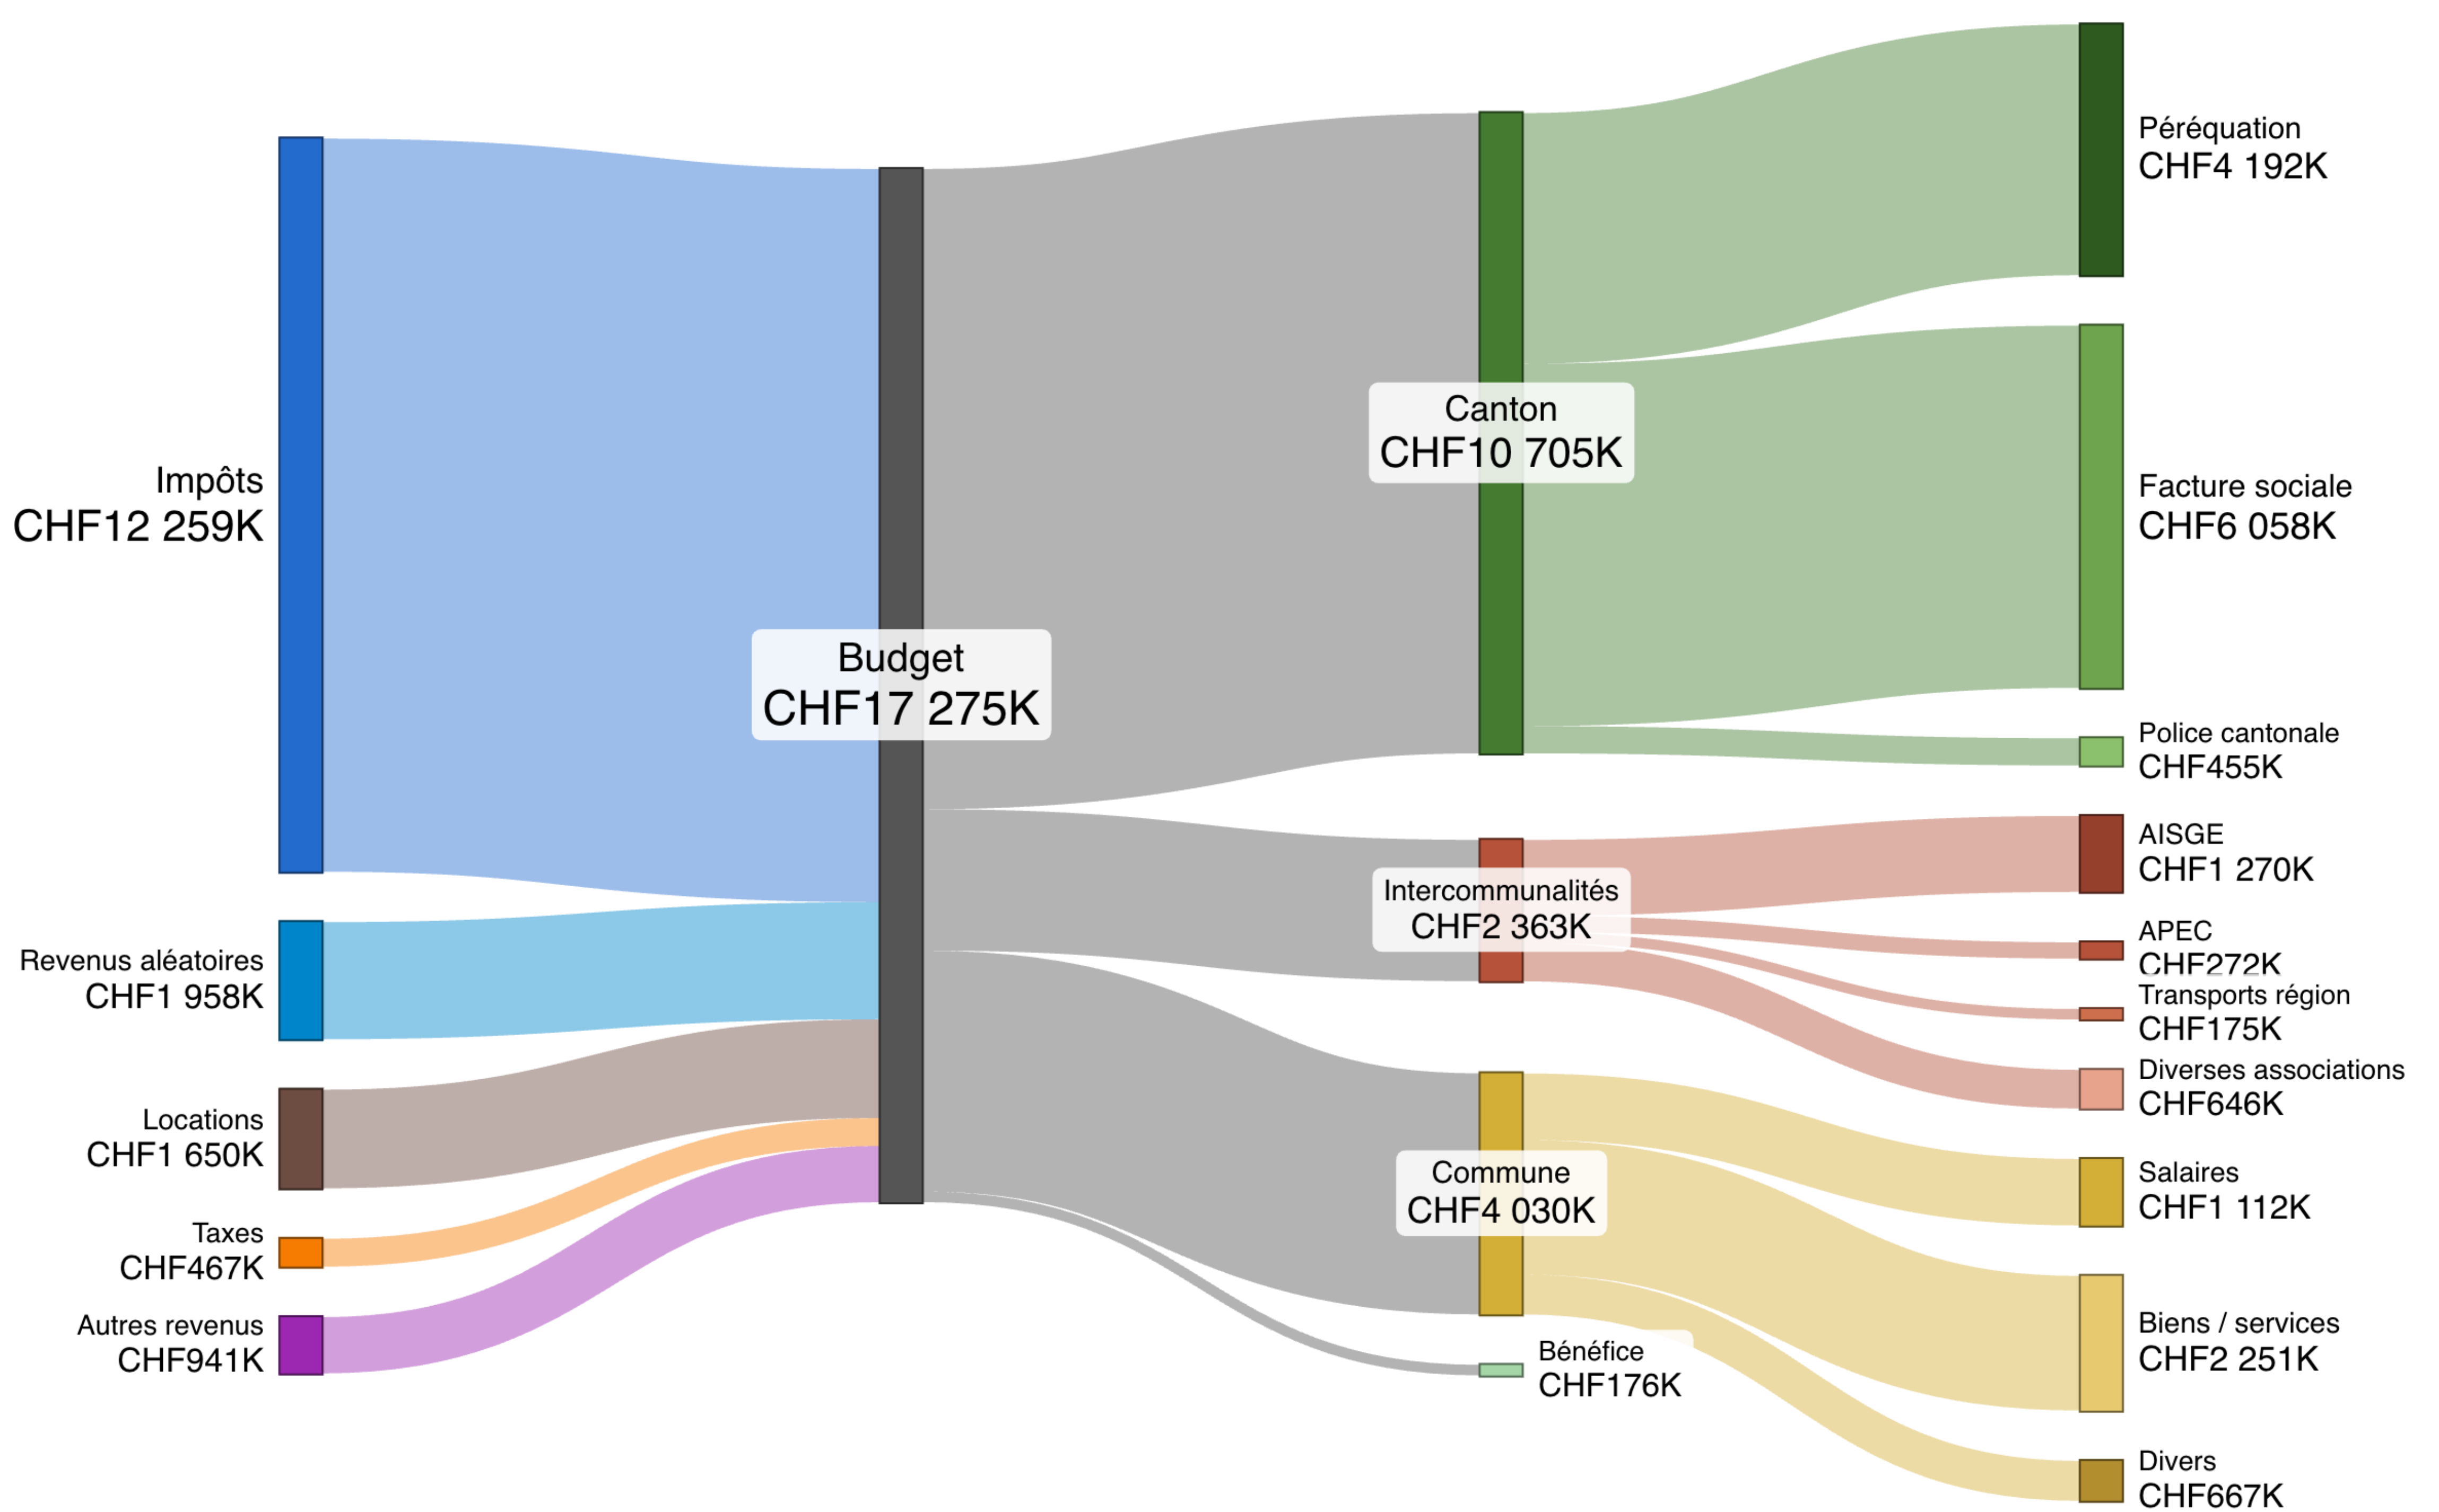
Impôts
CHF12 259K

Revenus aléatoires
CHF1 958K

Locations
CHF1 650K

Taxes
CHF467K

Autres revenus
CHF941K

Budget
CHF17 275K

Canton
CHF10 705K

Intercommunalités
CHF2 363K

Commune
CHF4 030K

Bénéfice
CHF176K

Péréquation
CHF4 192K

Facture sociale
CHF6 058K

Police cantonale
CHF455K

AISGE
CHF1 270K

APEC
CHF272K

Transports région
CHF175K

Diverses associations
CHF646K

Salaires
CHF1 112K

Biens / services
CHF2 251K

Divers
CHF667K